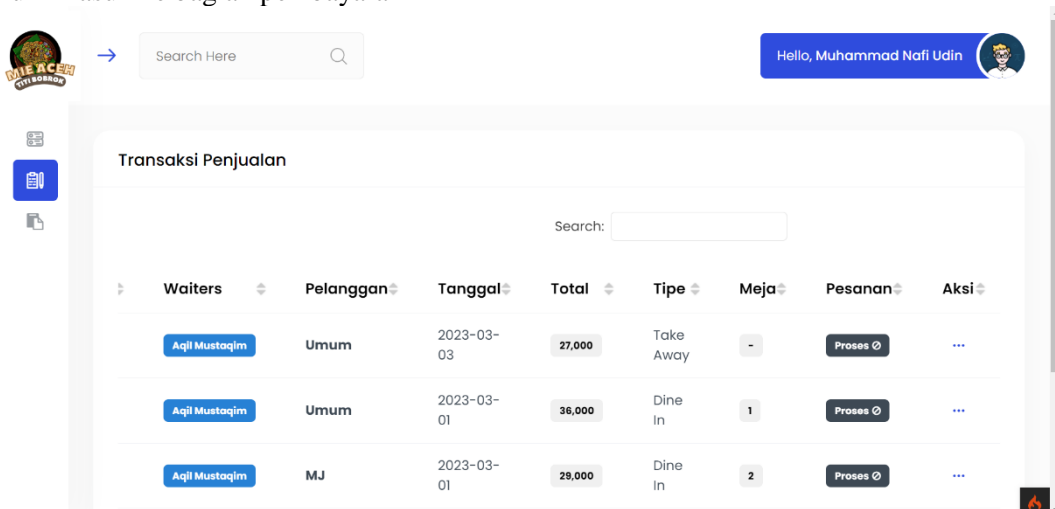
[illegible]

MIE ACEH TITI BOBROK

Search Here

Hello, Muhammad Nafi Udin

Transaksi Penjualan

Search:

| | Waiters | Pelanggan | Tanggal | Total | Tipe | Meja | Pesanan | Aksi |
|---|---|---|---|---|---|---|---|---|
| | Aqil Mustaqim | Umum | 2023-03-03 | 27,000 | Take Away | - | Proses ⊘ | ··· |
| | Aqil Mustaqim | Umum | 2023-03-01 | 36,000 | Dine In | 1 | Proses ⊘ | ··· |
| | Aqil Mustaqim | MJ | 2023-03-01 | 29,000 | Dine In | 2 | Proses ⊘ | ··· |